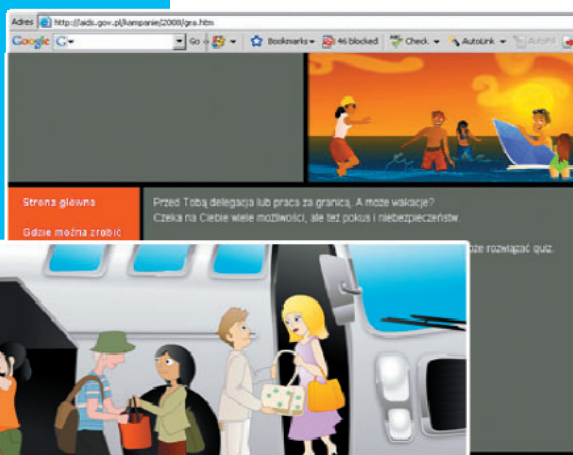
Adres http://aids.gov.pl/kampanie/2008/gra.htm

Google G· Go Bookmarks 46 blocked Check AutoLink AutoFill

Strona główna

Gdzie można zrobić

Przed Tobą delegacja lub praca za granicą. A może wakacje?
Czeka na Ciebie wiele możliwości, ale też pokus i niebezpieczeństw.

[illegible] rozwiązać quiz.